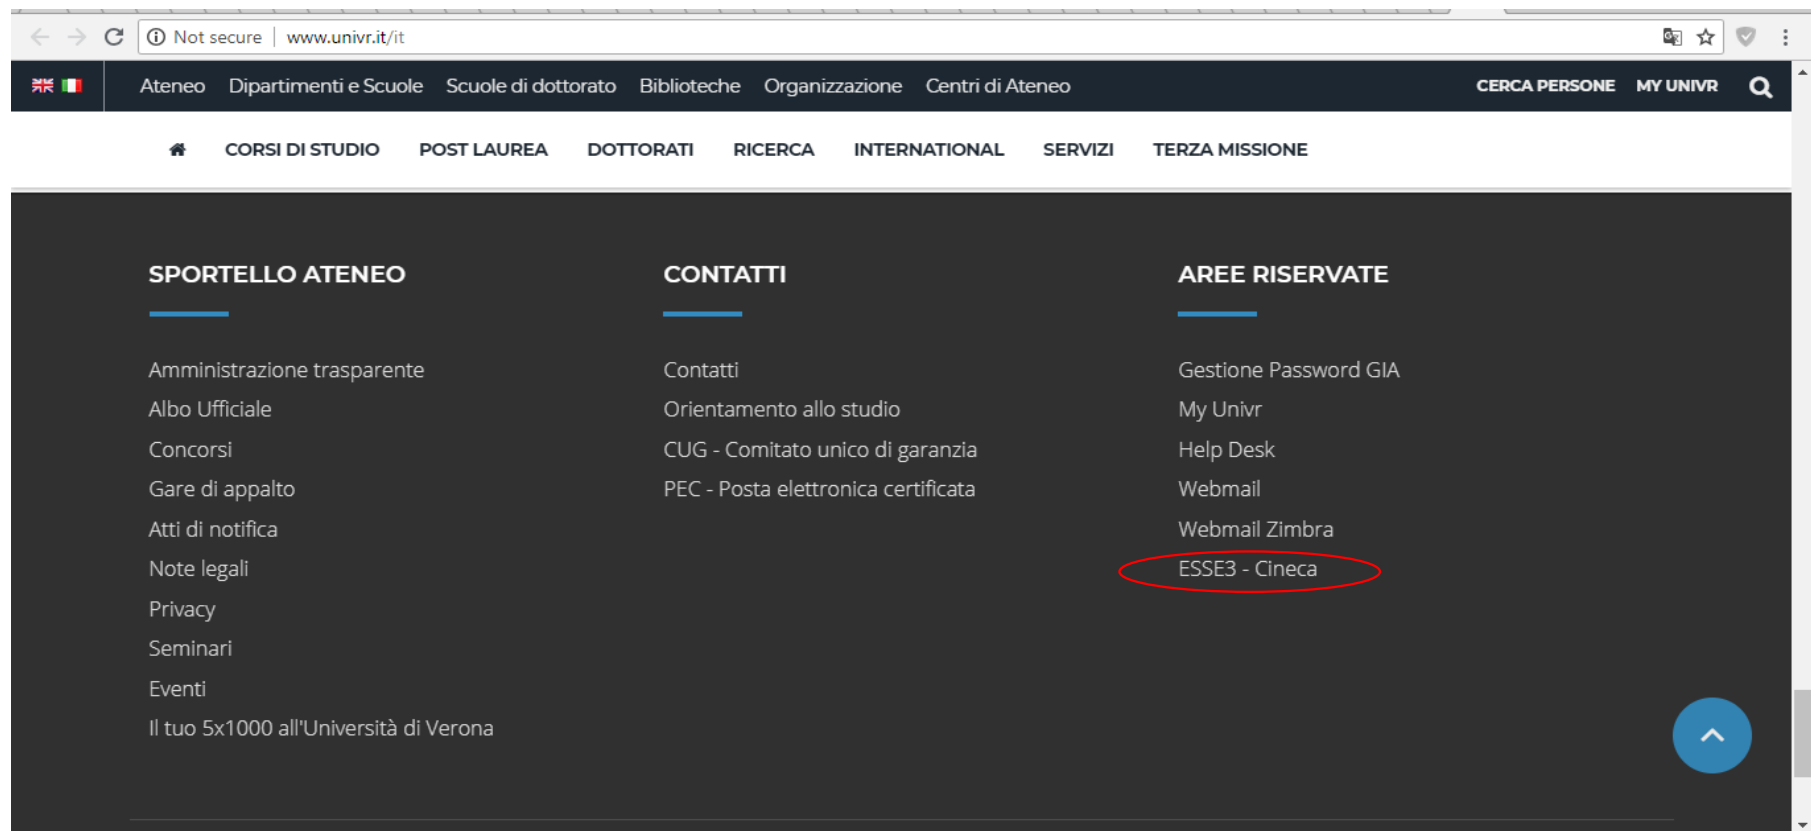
Not secure | www.univr.it/it

Ateneo Dipartimenti e Scuole Scuole di dottorato Biblioteche Organizzazione Centri di Ateneo CERCA PERSONE MY UNIVR

CORSI DI STUDIO POST LAUREA DOTTORATI RICERCA INTERNATIONAL SERVIZI TERZA MISSIONE

SPORTELLO ATENEO

Amministrazione trasparente
Albo Ufficiale
Concorsi
Gare di appalto
Atti di notifica
Note legali
Privacy
Seminari
Eventi
Il tuo 5x1000 all'Università di Verona

CONTATTI

Contatti
Orientamento allo studio
CUG - Comitato unico di garanzia
PEC - Posta elettronica certificata

AREE RISERVATE

Gestione Password GIA
My Univr
Help Desk
Webmail
Webmail Zimbra
ESSE3 - Cineca